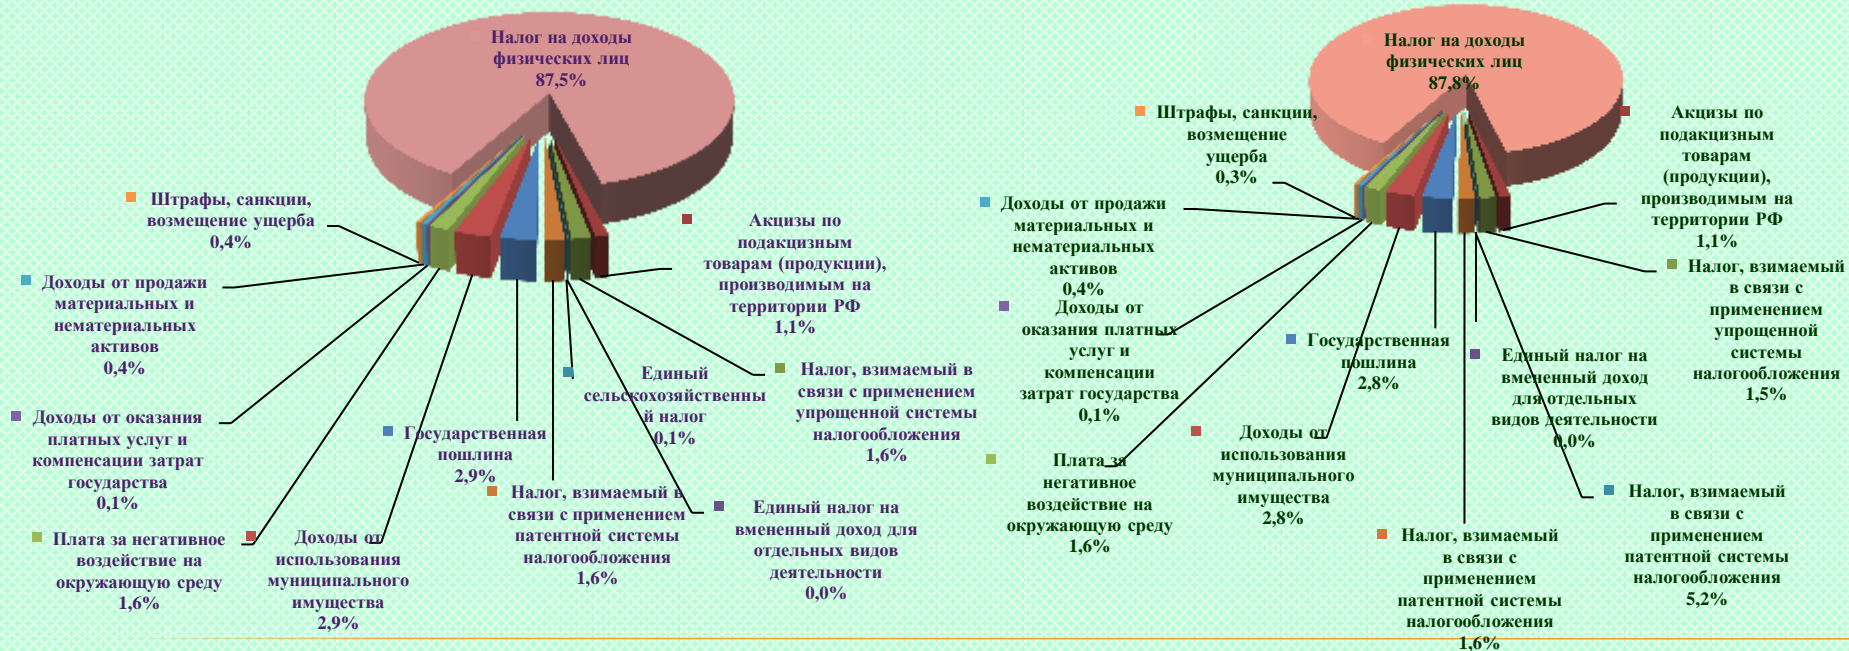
Налог на доходы физических лиц 87,5%

Штрафы, санкции, возмещение ущерба 0,4%

Доходы от продажи материальных и нематериальных активов 0,4%

Доходы от оказания платных услуг и компенсации затрат государства 0,1%

Плата за негативное воздействие на окружающую среду 1,6%

Доходы от использования муниципального имущества 2,9%

Государственная пошлина 2,9%

Налог, взимаемый в связи с применением патентной системы налогообложения 1,6%

Единый сельскохозяйственный налог 0,1%

Единый налог на вмененный доход для отдельных видов деятельности 0,0%

Налог, взимаемый в связи с применением упрощенной системы налогообложения 1,6%

Акцизы по подакцизным товарам (продукции), производимым на территории РФ 1,1%

Налог на доходы физических лиц 87,8%

Штрафы, санкции, возмещение ущерба 0,3%

Доходы от продажи материальных и нематериальных активов 0,4%

Доходы от оказания платных услуг и компенсации затрат государства 0,1%

Плата за негативное воздействие на окружающую среду 1,6%

Доходы от использования муниципального имущества 2,8%

Государственная пошлина 2,8%

Налог, взимаемый в связи с применением патентной системы налогообложения 1,6%

Единый налог на вмененный доход для отдельных видов деятельности 0,0%

Налог, взимаемый в связи с применением патентной системы налогообложения 5,2%

Налог, взимаемый в связи с применением упрощенной системы налогообложения 1,5%

Акцизы по подакцизным товарам (продукции), производимым на территории РФ 1,1%